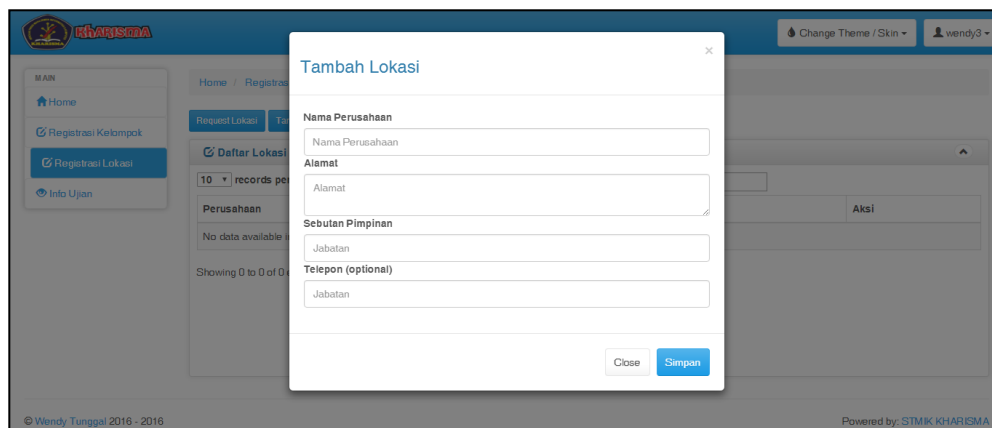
KHARISMA

Change Theme / Skin ▾

wendy3 ▾

MAIN

Home

Registrasi Kelompok

Registrasi Lokasi

Info Ujian

Home / Registras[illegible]

Request Lokasi

Ta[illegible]

Daftar Lokasi

10 ▾ records pe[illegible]

Perusahaan

No data available i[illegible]

Showing 0 to 0 of 0 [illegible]

Aksi

Tambah Lokasi

×

Nama Perusahaan

Nama Perusahaan

Alamat

Alamat

Sebutan Pimpinan

Jabatan

Telepon (optional)

Jabatan

Close

Simpan

© Wendy Tunggal 2016 - 2016

Powered by: STMIK KHARISMA